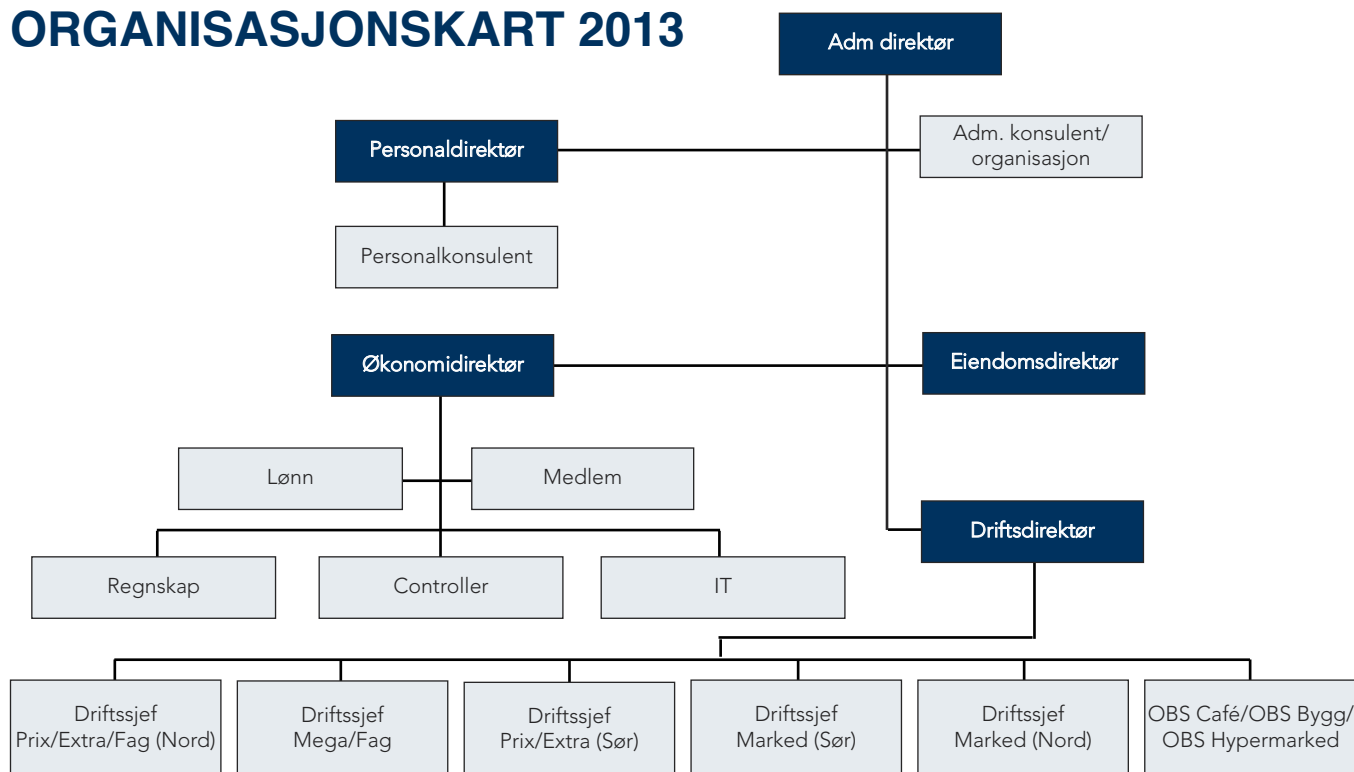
ORGANISASJONSKART 2013

Adm direktør

Personaldirektør

Adm. konsulent/ organisasjon

Personalkonsulent

Økonomidirektør

Eiendomsdirektør

Lønn

Medlem

Driftsdirektør

Regnskap

Controller

IT

Driftssjef Prix/Extra/Fag (Nord)

Driftssjef Mega/Fag

Driftssjef Prix/Extra (Sør)

Driftssjef Marked (Sør)

Driftssjef Marked (Nord)

OBS Café/OBS Bygg/ OBS Hypermarked